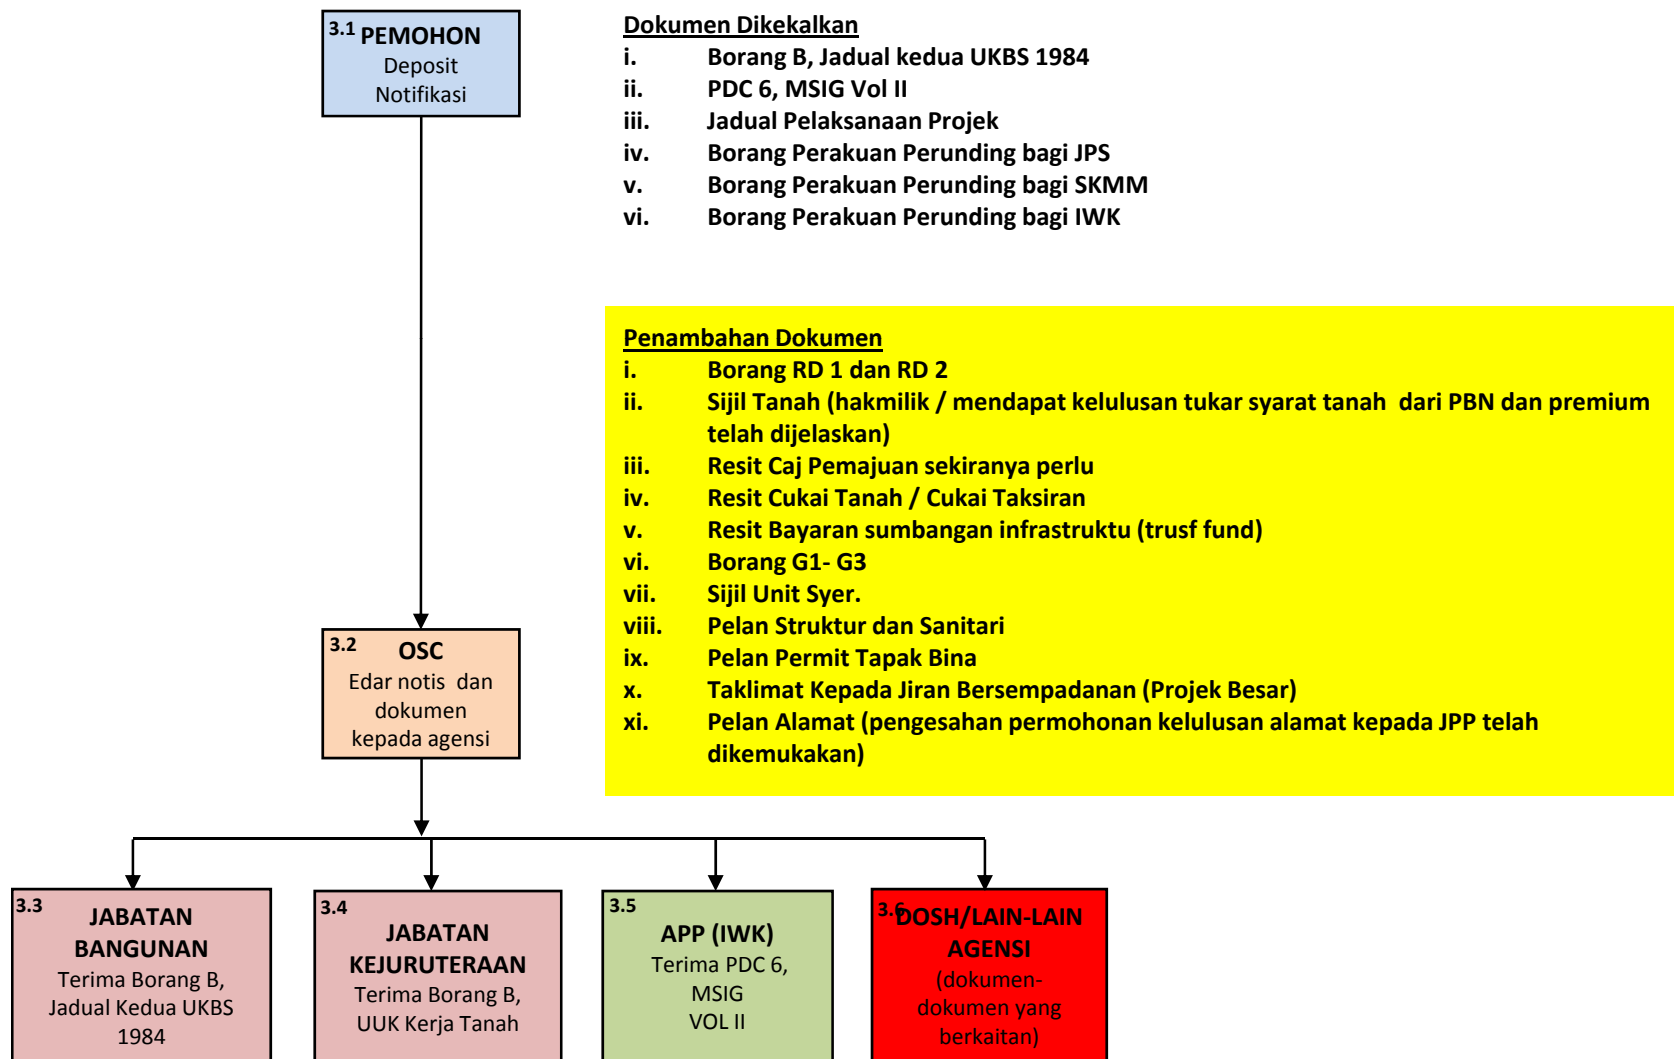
3.1 PEMOHON
Deposit
Notifikasi

Dokumen Dikekalkan
i. Borang B, Jadual kedua UKBS 1984
ii. PDC 6, MSIG Vol II
iii. Jadual Pelaksanaan Projek
iv. Borang Perakuan Perunding bagi JPS
v. Borang Perakuan Perunding bagi SKMM
vi. Borang Perakuan Perunding bagi IWK

Penambahan Dokumen
i. Borang RD 1 dan RD 2
ii. Sijil Tanah (hakmilik / mendapat kelulusan tukar syarat tanah dari PBN dan premium telah dijelaskan)
iii. Resit Caj Pemajuan sekiranya perlu
iv. Resit Cukai Tanah / Cukai Taksiran
v. Resit Bayaran sumbangan infrastruktu (trusf fund)
vi. Borang G1- G3
vii. Sijil Unit Syer.
viii. Pelan Struktur dan Sanitari
ix. Pelan Permit Tapak Bina
x. Taklimat Kepada Jiran Bersempadanan (Projek Besar)
xi. Pelan Alamat (pengesahan permohonan kelulusan alamat kepada JPP telah dikemukakan)

3.2 OSC
Edar notis dan dokumen kepada agensi

3.3 JABATAN BANGUNAN
Terima Borang B, Jadual Kedua UKBS 1984

3.4 JABATAN KEJURUTERAAN
Terima Borang B, UUK Kerja Tanah

3.5 APP (IWK)
Terima PDC 6, MSIG VOL II

3.6 DOSH/LAIN-LAIN AGENSI
(dokumen-dokumen yang berkaitan)